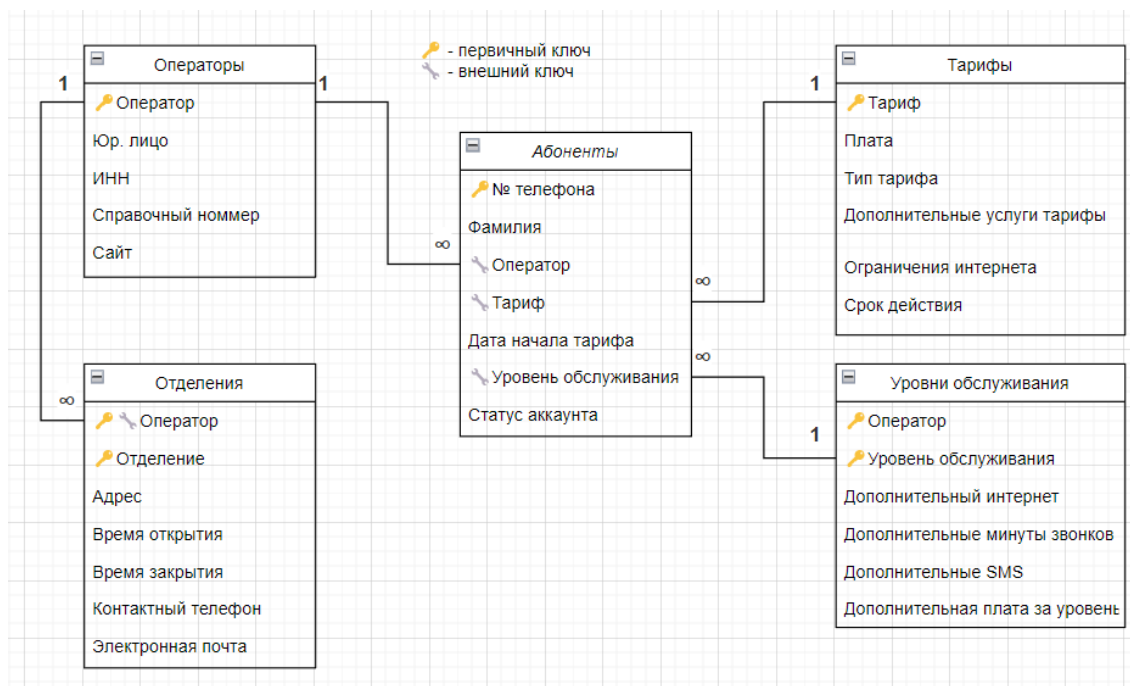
Операторы
Оператор
Юр. лицо
ИНН
Справочный номмер
Сайт

- первичный ключ
- внешний ключ

Тарифы
Тариф
Плата
Тип тарифа
Дополнительные услуги тарифы
Ограничения интернета
Срок действия

Абоненты
№ телефона
Фамилия
Оператор
Тариф
Дата начала тарифа
Уровень обслуживания
Статус аккаунта

Отделения
Оператор
Отделение
Адрес
Время открытия
Время закрытия
Контактный телефон
Электронная почта

Уровни обслуживания
Оператор
Уровень обслуживания
Дополнительный интернет
Дополнительные минуты звонков
Дополнительные SMS
Дополнительная плата за уровень

1
1
∞
1
∞
∞
1
∞